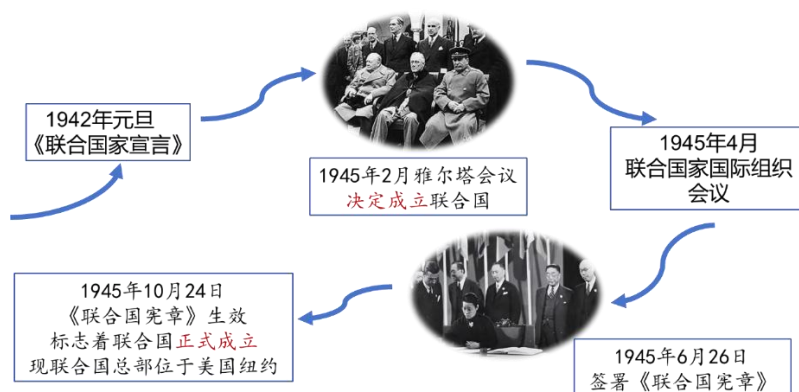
1942年元旦
《联合国家宣言》

1945年2月雅尔塔会议
决定成立联合国

1945年4月
联合国家国际组织会议

1945年6月26日
签署《联合国宪章》

1945年10月24日
《联合国宪章》生效
标志着联合国正式成立
现联合国总部位于美国纽约